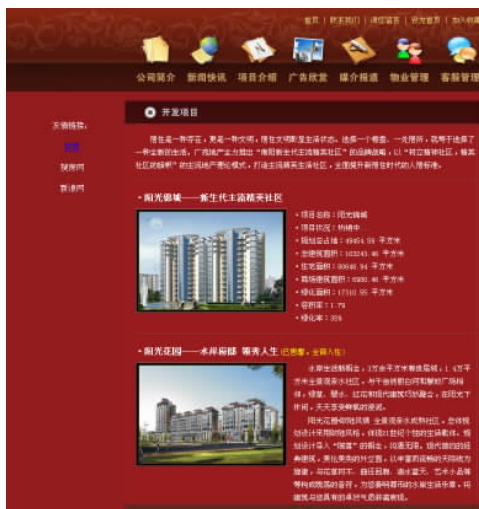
首页 | 联系我们 | 浏览留言 | 设为首页 | 加入收藏

公司简介 新闻快讯 项目介绍 广告欣赏 媒介报道 物业管理 客服管理

友情链接：
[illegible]
搜房网
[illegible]

开发项目

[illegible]

·阳光锦城——新生代主流精英社区

• 项目名称：阳光锦城
• 项目状况：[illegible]
• 规划总占地：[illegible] 平方米
• 总建筑面积：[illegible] 平方米
• 住宅面积：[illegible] 平方米
• 商业建筑面积：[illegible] 平方米
• 绿化面积：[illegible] 平方米
• 容积率：1.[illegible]
• 绿化率：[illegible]

·阳光花园——水岸庭院 尊享人生 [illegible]

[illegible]

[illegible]